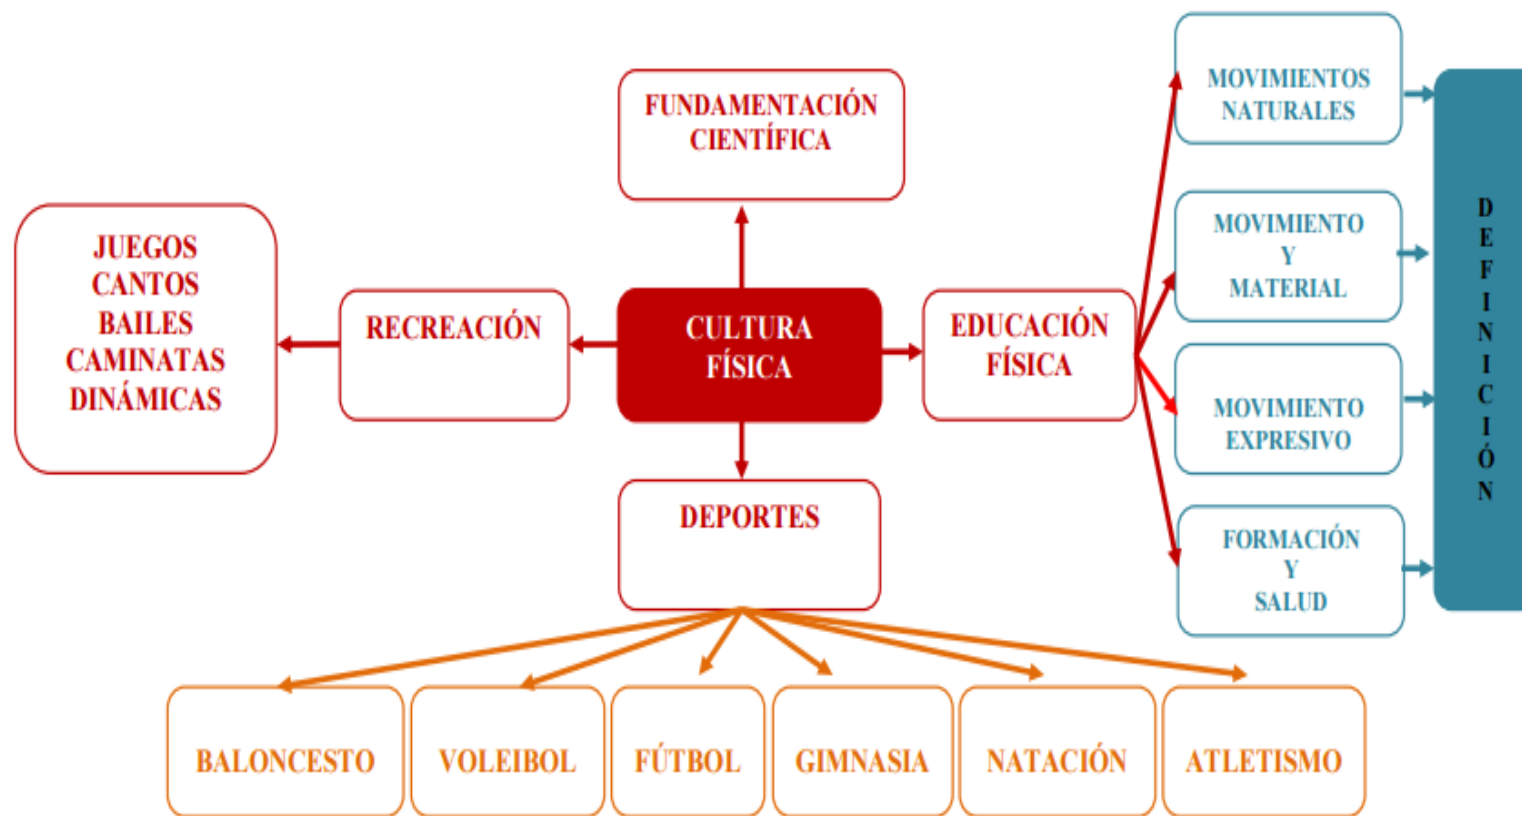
FUNDAMENTACIÓN CIENTÍFICA

JUEGOS
CANTOS
BAILES
CAMINATAS
DINÁMICAS

RECREACIÓN

CULTURA FÍSICA

EDUCACIÓN FÍSICA

MOVIMIENTOS NATURALES

MOVIMIENTO Y MATERIAL

MOVIMIENTO EXPRESIVO

FORMACIÓN Y SALUD

DEFINICIÓN

DEPORTES

BALONCESTO

VOLEIBOL

FÚTBOL

GIMNASIA

NATACIÓN

ATLETISMO